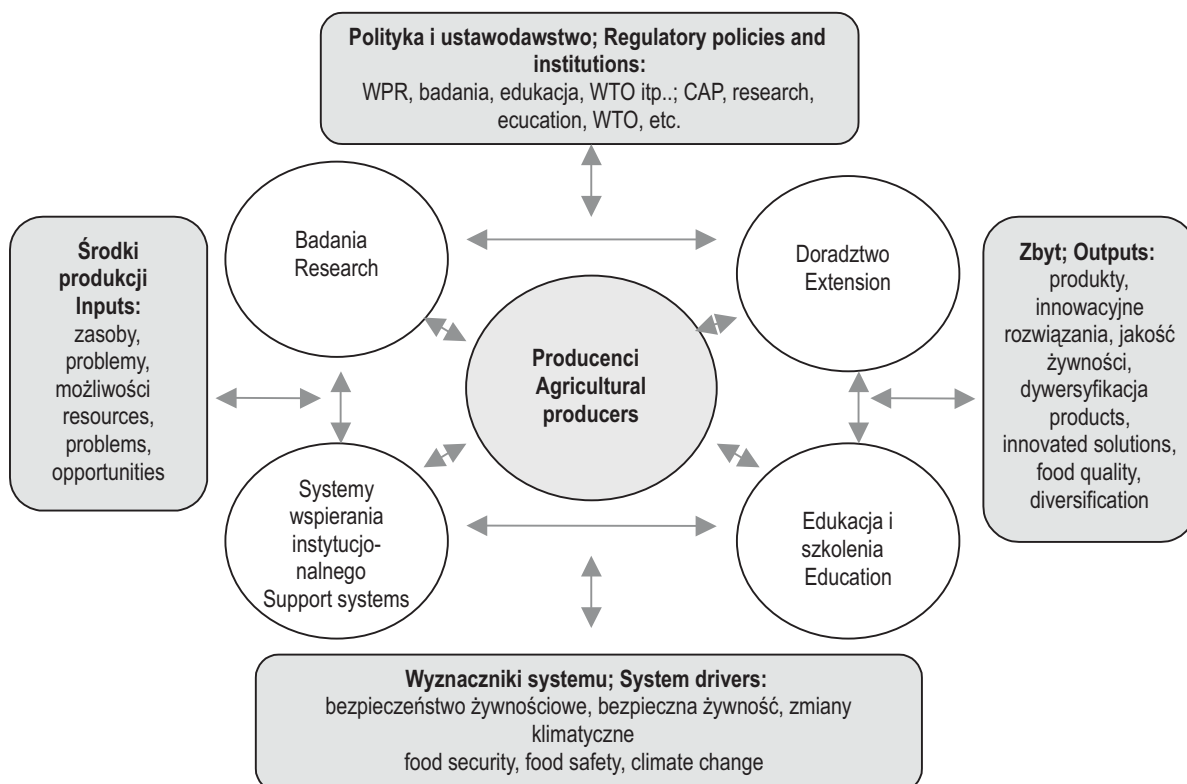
**Polityka i ustawodawstwo; Regulatory policies and institutions:**
WPR, badania, edukacja, WTO itp..; CAP, research, ecucation, WTO, etc.

**Środki produkcji Inputs:**
zasoby, problemy, możliwości resources, problems, opportunities

Badania
Research

Doradztwo
Extension

**Zbyt; Outputs:**
produkty, innowacyjne rozwiązania, jakość żywności, dywersyfikacja products, innovated solutions, food quality, diversification

**Producenci Agricultural producers**

Systemy wspierania instytucjonalnego
Support systems

Edukacja i szkolenia
Education

**Wyznaczniki systemu; System drivers:**
bezpieczeństwo żywnościowe, bezpieczna żywność, zmiany klimatyczne
food security, food safety, climate change